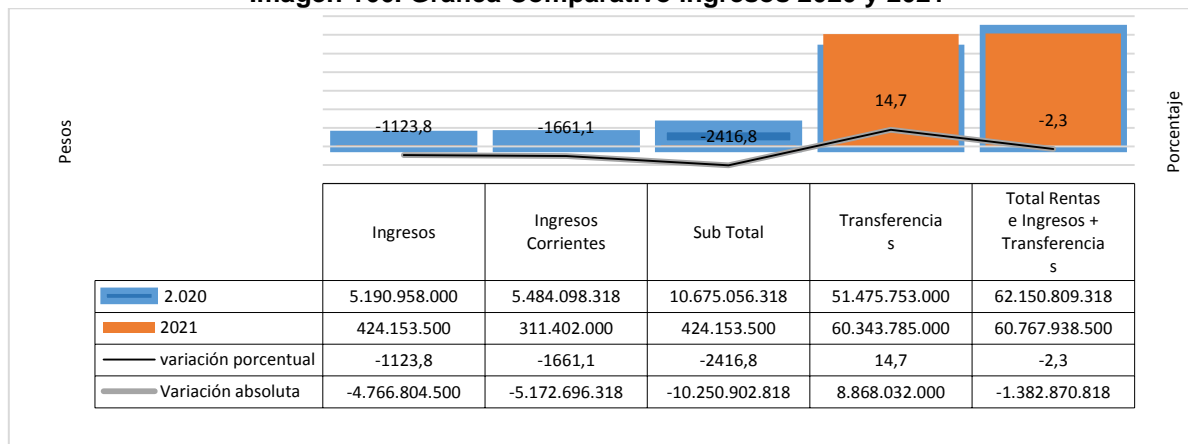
Imagen 103. Gráfica Comparativo Ingresos 2020 y 2021

Pesos

Porcentaje

-1123,8
-1661,1
-2416,8
14,7
-2,3

| | Ingresos | Ingresos Corrientes | Sub Total | Transferencias | Total Rentas e Ingresos + Transferencias |
|---|---|---|---|---|---|
| 2.020 | 5.190.958.000 | 5.484.098.318 | 10.675.056.318 | 51.475.753.000 | 62.150.809.318 |
| 2021 | 424.153.500 | 311.402.000 | 424.153.500 | 60.343.785.000 | 60.767.938.500 |
| variación porcentual | -1123,8 | -1661,1 | -2416,8 | 14,7 | -2,3 |
| Variación absoluta | -4.766.804.500 | -5.172.696.318 | -10.250.902.818 | 8.868.032.000 | -1.382.870.818 |